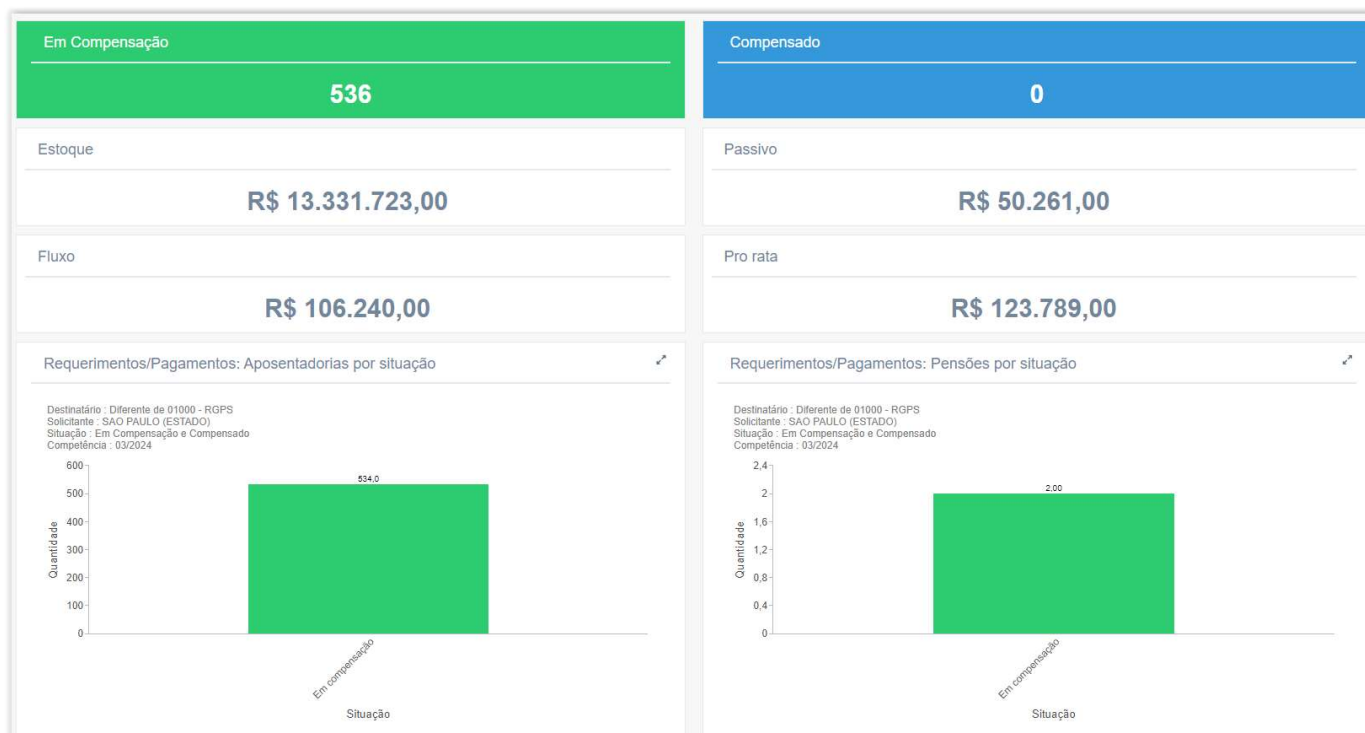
Em Compensação

536

Compensado

0

Estoque

R$ 13.331.723,00

Passivo

R$ 50.261,00

Fluxo

R$ 106.240,00

Pro rata

R$ 123.789,00

Requerimentos/Pagamentos: Aposentadorias por situação

Destinatário : Diferente de 01000 - RGPS
Solicitante : SAO PAULO (ESTADO)
Situação : Em Compensação e Compensado
Competência : 03/2024

600
500
400
300
200
100
0
Quantidade

534,0

Em compensação

Situação

Requerimentos/Pagamentos: Pensões por situação

Destinatário : Diferente de 01000 - RGPS
Solicitante : SAO PAULO (ESTADO)
Situação : Em Compensação e Compensado
Competência : 03/2024

2,4
2
1,6
1,2
0,8
0,4
0
Quantidade

2,00

Em compensação

Situação